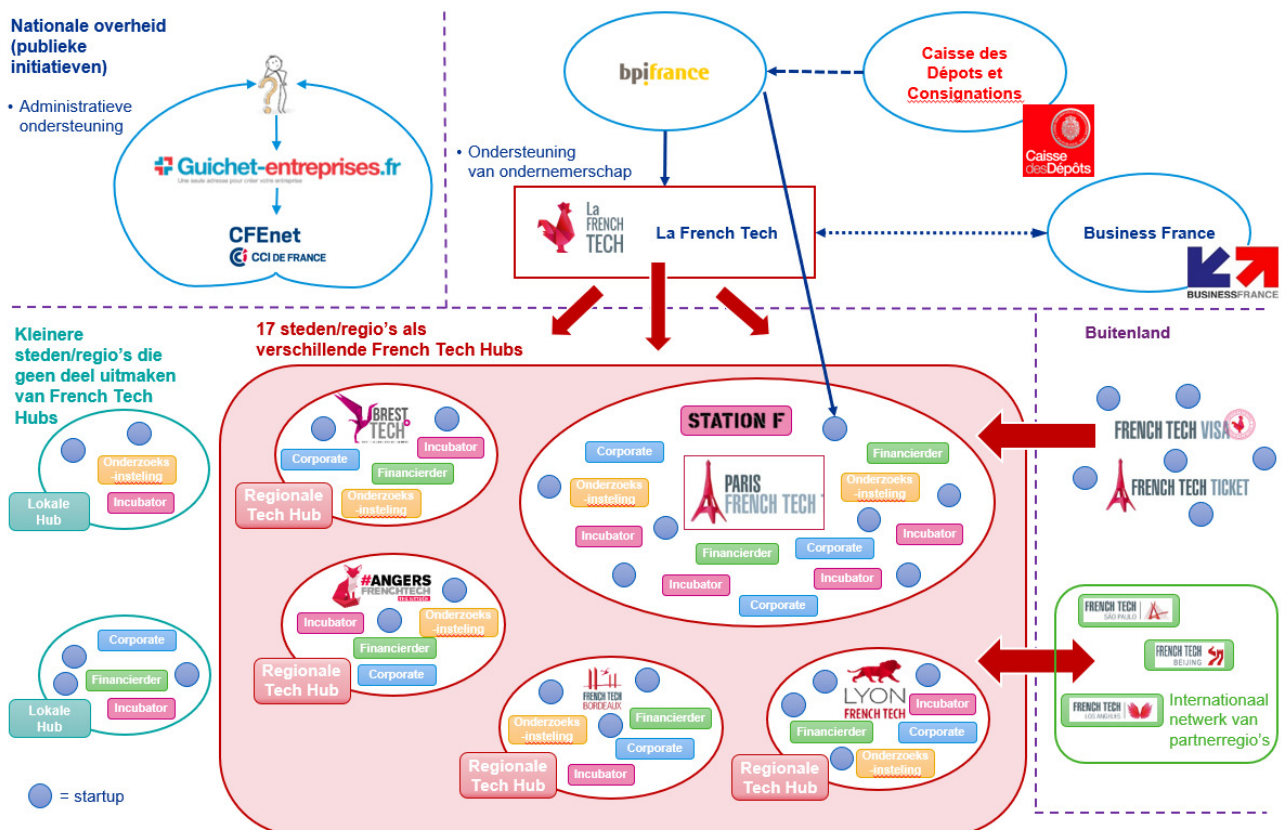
Nationale overheid (publieke initiatieven)

• Administratieve ondersteuning

Guichet-entreprises.fr
Une seule adresse pour créer votre entreprise

CFEnet
CCI DE FRANCE

bpifrance

Caisse des Dépôts et Consignations

Caisse des Dépôts

• Ondersteuning van ondernemerschap

La FRENCH TECH

La French Tech

Business France

BUSINESSFRANCE

Kleinere steden/regio's die geen deel uitmaken van French Tech Hubs

Onderzoeks-insteling

Incubator

Lokale Hub

Corporate

Financierder

Incubator

Lokale Hub

= startup

17 steden/regio's als verschillende French Tech Hubs

BREST TECH+

Incubator

Corporate

Financierder

Regionale Tech Hub

Onderzoeks-insteling

#ANGERS FRENCHTECH

Incubator

Onderzoeks-insteling

Financierder

Corporate

Regionale Tech Hub

STATION F

Corporate

Financierder

Onderzoeks-insteling

PARIS FRENCH TECH

Onderzoeks-insteling

Incubator

Incubator

Financierder

Corporate

Incubator

Incubator

Corporate

FRENCH TECH BORDEAUX

Onderzoeks-insteling

Financierder

Corporate

Regionale Tech Hub

Incubator

LYON FRENCH TECH

Incubator

Financierder

Corporate

Onderzoeks-insteling

Regionale Tech Hub

Buitenland

FRENCH TECH VISA

FRENCH TECH TICKET

FRENCH TECH SÃO PAULO

FRENCH TECH BEIJING

FRENCH TECH LOS ANGELES

Internationaal netwerk van partnerregio's